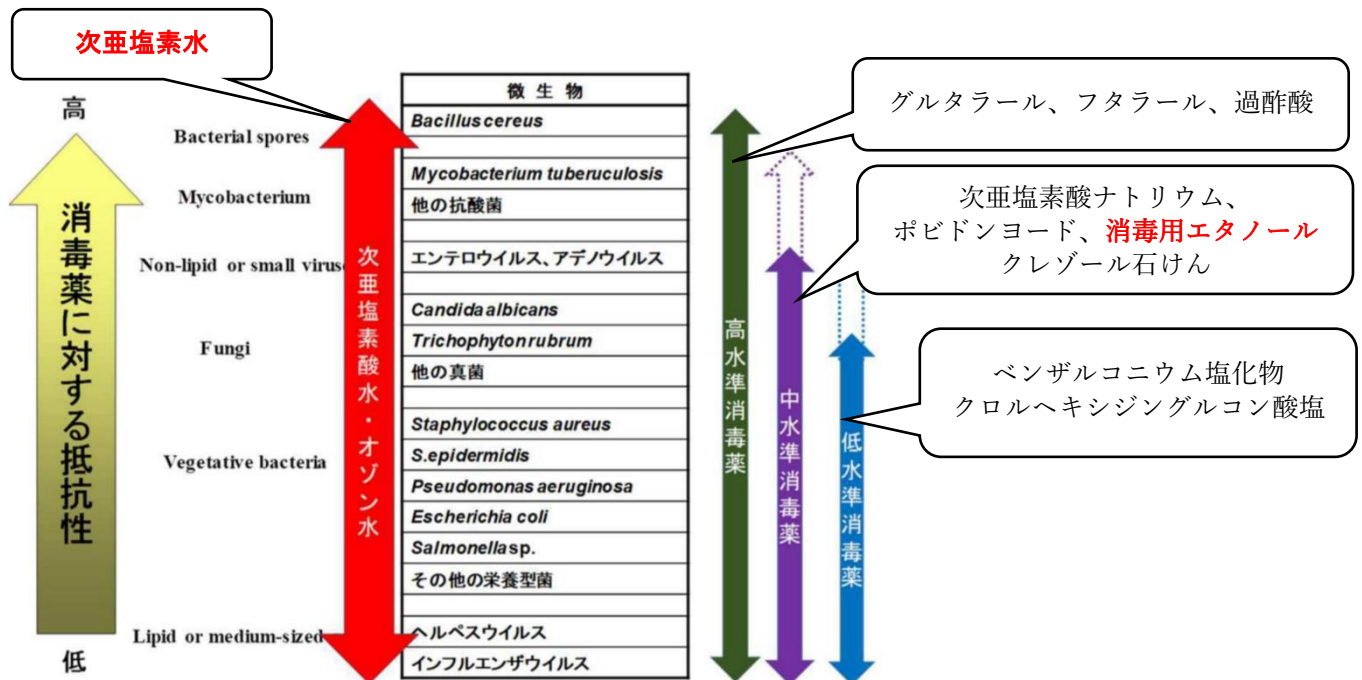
次亜塩素水

高

消毒薬に対する抵抗性

低

Bacterial spores

Mycobacterium

Non-lipid or small virus

Fungi

Vegetative bacteria

Lipid or medium-sized

次亜塩素酸水・オゾン水

| 微生物 |
|---|
| Bacillus cereus |
| |
| Mycobacterium tuberuculosis |
| 他の抗酸菌 |
| |
| エンテロウイルス、アデノウイルス |
| |
| Candida albicans |
| Trichophyton rubrum |
| 他の真菌 |
| |
| Staphylococcus aureus |
| S.epidermidis |
| Pseudomonas aeruginosa |
| Escherichia coli |
| Salmonella sp. |
| その他の栄養型菌 |
| |
| ヘルペスウイルス |
| インフルエンザウイルス |

高水準消毒薬

中水準消毒薬

低水準消毒薬

グルタラール、フタラール、過酢酸

次亜塩素酸ナトリウム、
ポビドンヨード、消毒用エタノール
クレゾール石けん

ベンザルコニウム塩化物
クロルヘキシジングルコン酸塩